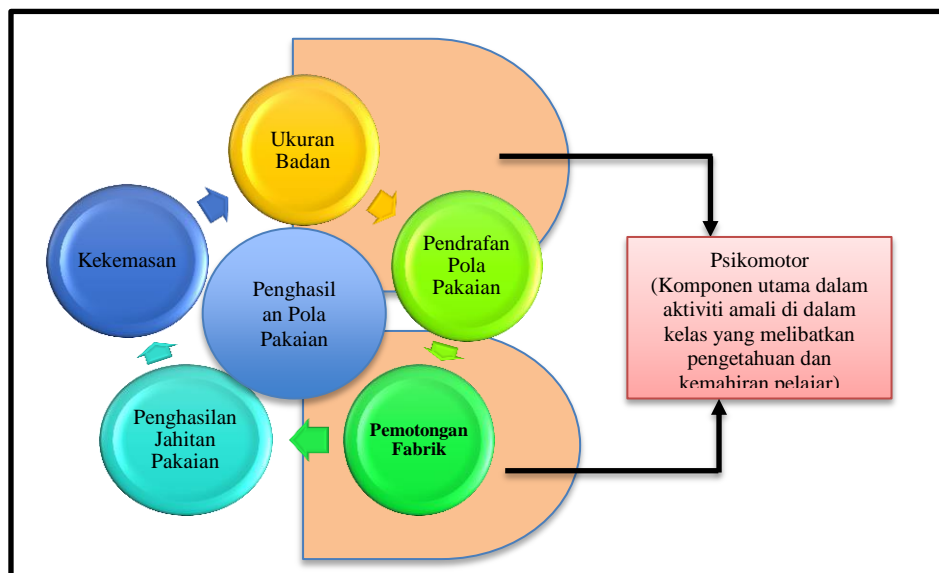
Ukuran Badan

Pendrafan Pola Pakaian

Pemotongan Fabrik

Penghasilan Jahitan Pakaian

Kekemasan

Penghasil an Pola Pakaian

Psikomotor (Komponen utama dalam aktiviti amali di dalam kelas yang melibatkan pengetahuan dan kemahiran pelajar)